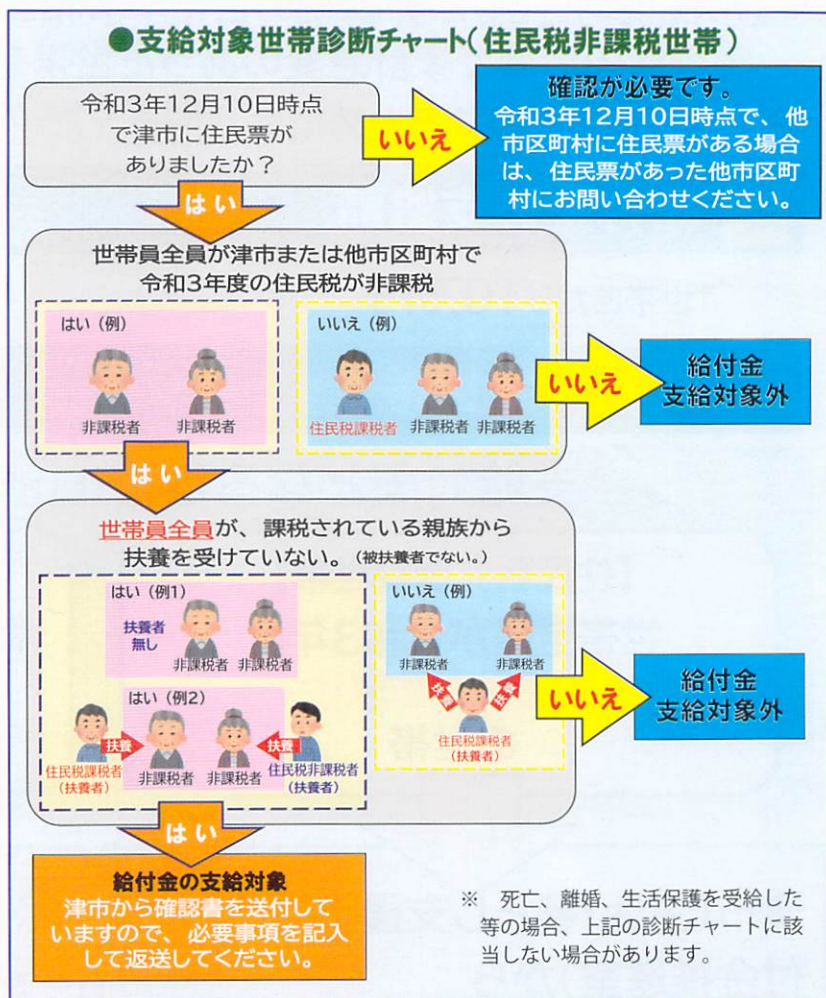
●支給対象世帯診断チャート(住民税非課税世帯)

令和3年12月10日時点で津市に住民票がありましたか？

いいえ

確認が必要です。
令和3年12月10日時点で、他市区町村に住民票がある場合は、住民票があった他市区町村にお問い合わせください。

はい

世帯員全員が津市または他市区町村で令和3年度の住民税が非課税

はい(例)
非課税者 非課税者

いいえ(例)
住民税課税者 非課税者 非課税者

いいえ

給付金支給対象外

はい

世帯員全員が、課税されている親族から扶養を受けていない。(被扶養者でない。)

はい(例1)
扶養者無し
非課税者 非課税者

はい(例2)
住民税課税者(扶養者) 扶養 非課税者 非課税者 扶養 住民税非課税者(扶養者)

いいえ(例)
非課税者 非課税者
扶養 扶養
住民税課税者(扶養者)

いいえ

給付金支給対象外

はい

給付金の支給対象
津市から確認書を送付していますので、必要事項を記入して返送してください。

※ 死亡、離婚、生活保護を受給した等の場合、上記の診断チャートに該当しない場合があります。